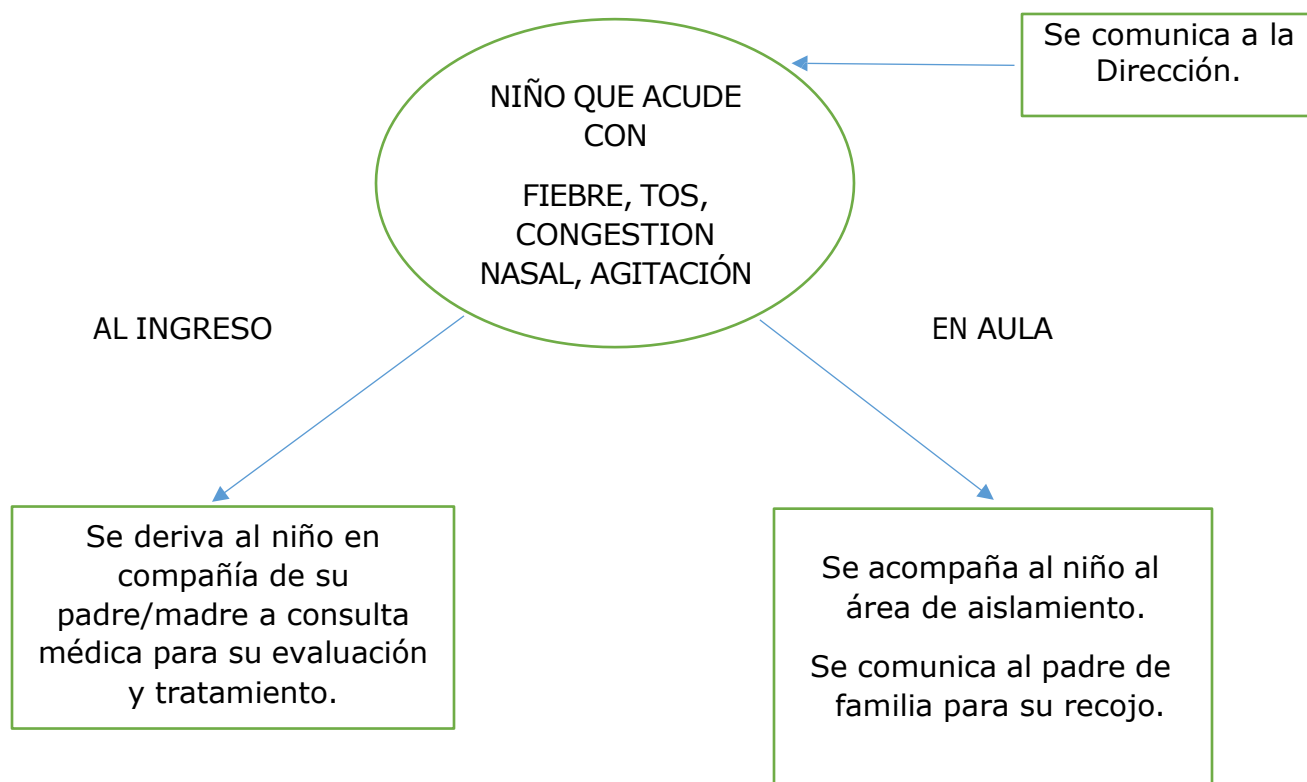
Se comunica a la Dirección.

NIÑO QUE ACUDE CON

FIEBRE, TOS, CONGESTION NASAL, AGITACIÓN

AL INGRESO

EN AULA

Se deriva al niño en compañía de su padre/madre a consulta médica para su evaluación y tratamiento.

Se acompaña al niño al área de aislamiento.

Se comunica al padre de familia para su recojo.